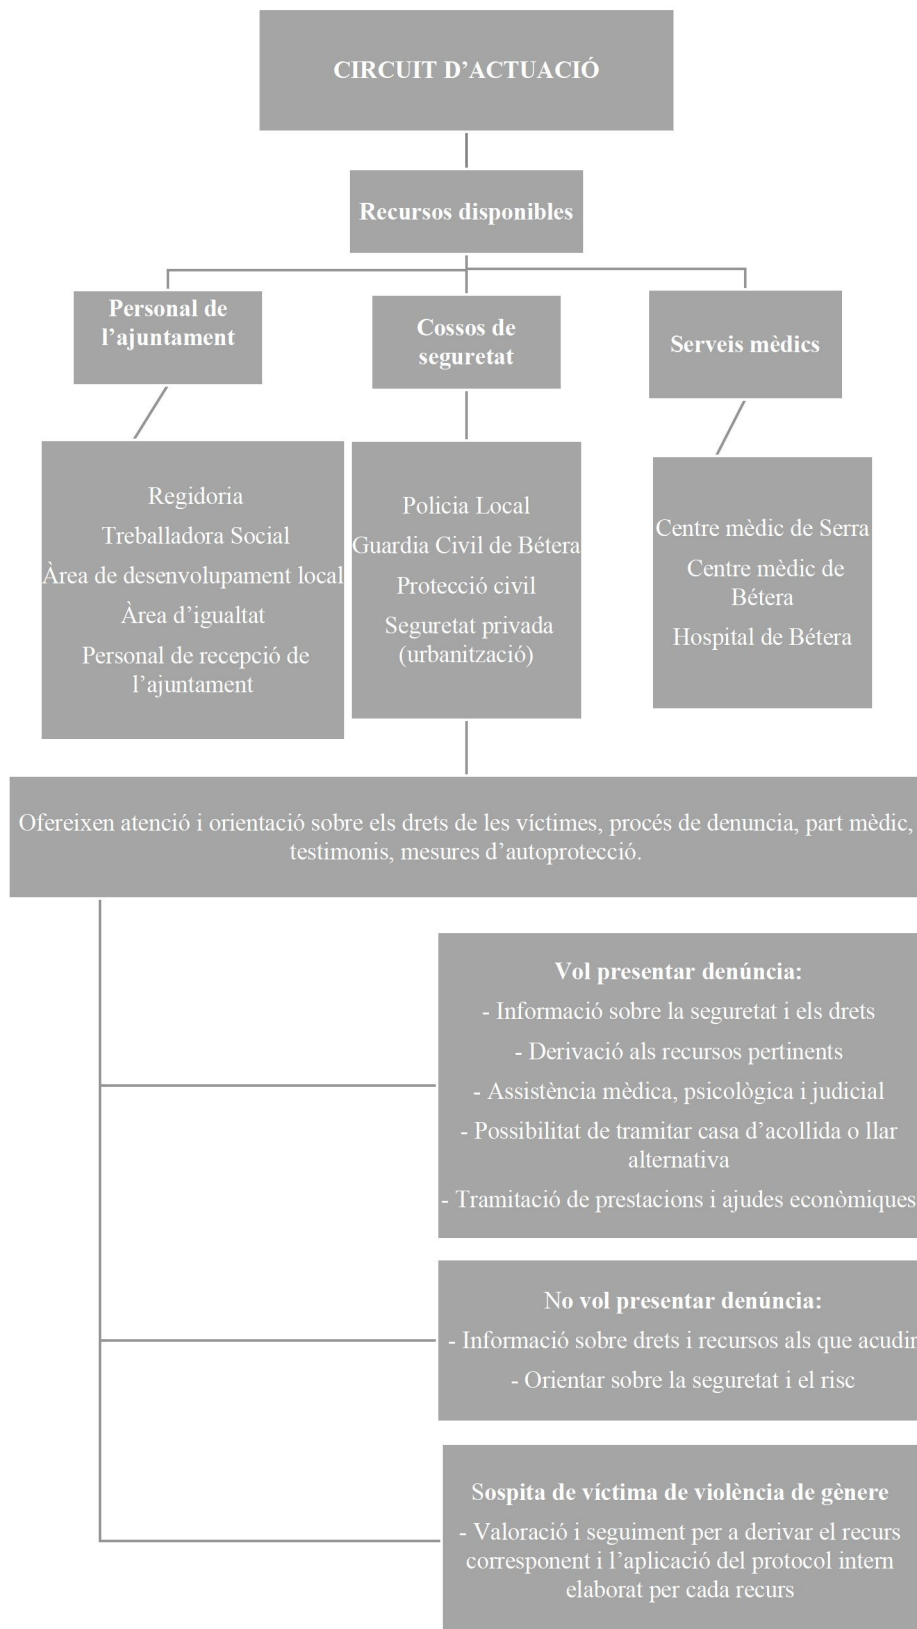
CIRCUIT D'ACTUACIÓ

Recursos disponibles

Personal de l'ajuntament

Cossos de seguretat

Serveis mèdics

Regidoria
Treballadora Social
Àrea de desenvolupament local
Àrea d'igualtat
Personal de recepció de l'ajuntament

Policia Local
Guardia Civil de Bétera
Protecció civil
Seguretat privada (urbanització)

Centre mèdic de Serra
Centre mèdic de Bétera
Hospital de Bétera

Ofereixen atenció i orientació sobre els drets de les víctimes, procés de denuncia, part mèdic, testimonis, mesures d'autoprotecció.

Vol presentar denúncia:
- Informació sobre la seguretat i els drets
- Derivació als recursos pertinents
- Assistència mèdica, psicològica i judicial
- Possibilitat de tramitar casa d'acollida o llar alternativa
- Tramitació de prestacions i ajudes econòmiques

No vol presentar denúncia:
- Informació sobre drets i recursos als que acudir
- Orientar sobre la seguretat i el risc

Sospita de víctima de violència de gènere
- Valoració i seguiment per a derivar el recurs corresponent i l'aplicació del protocol intern elaborat per cada recurs